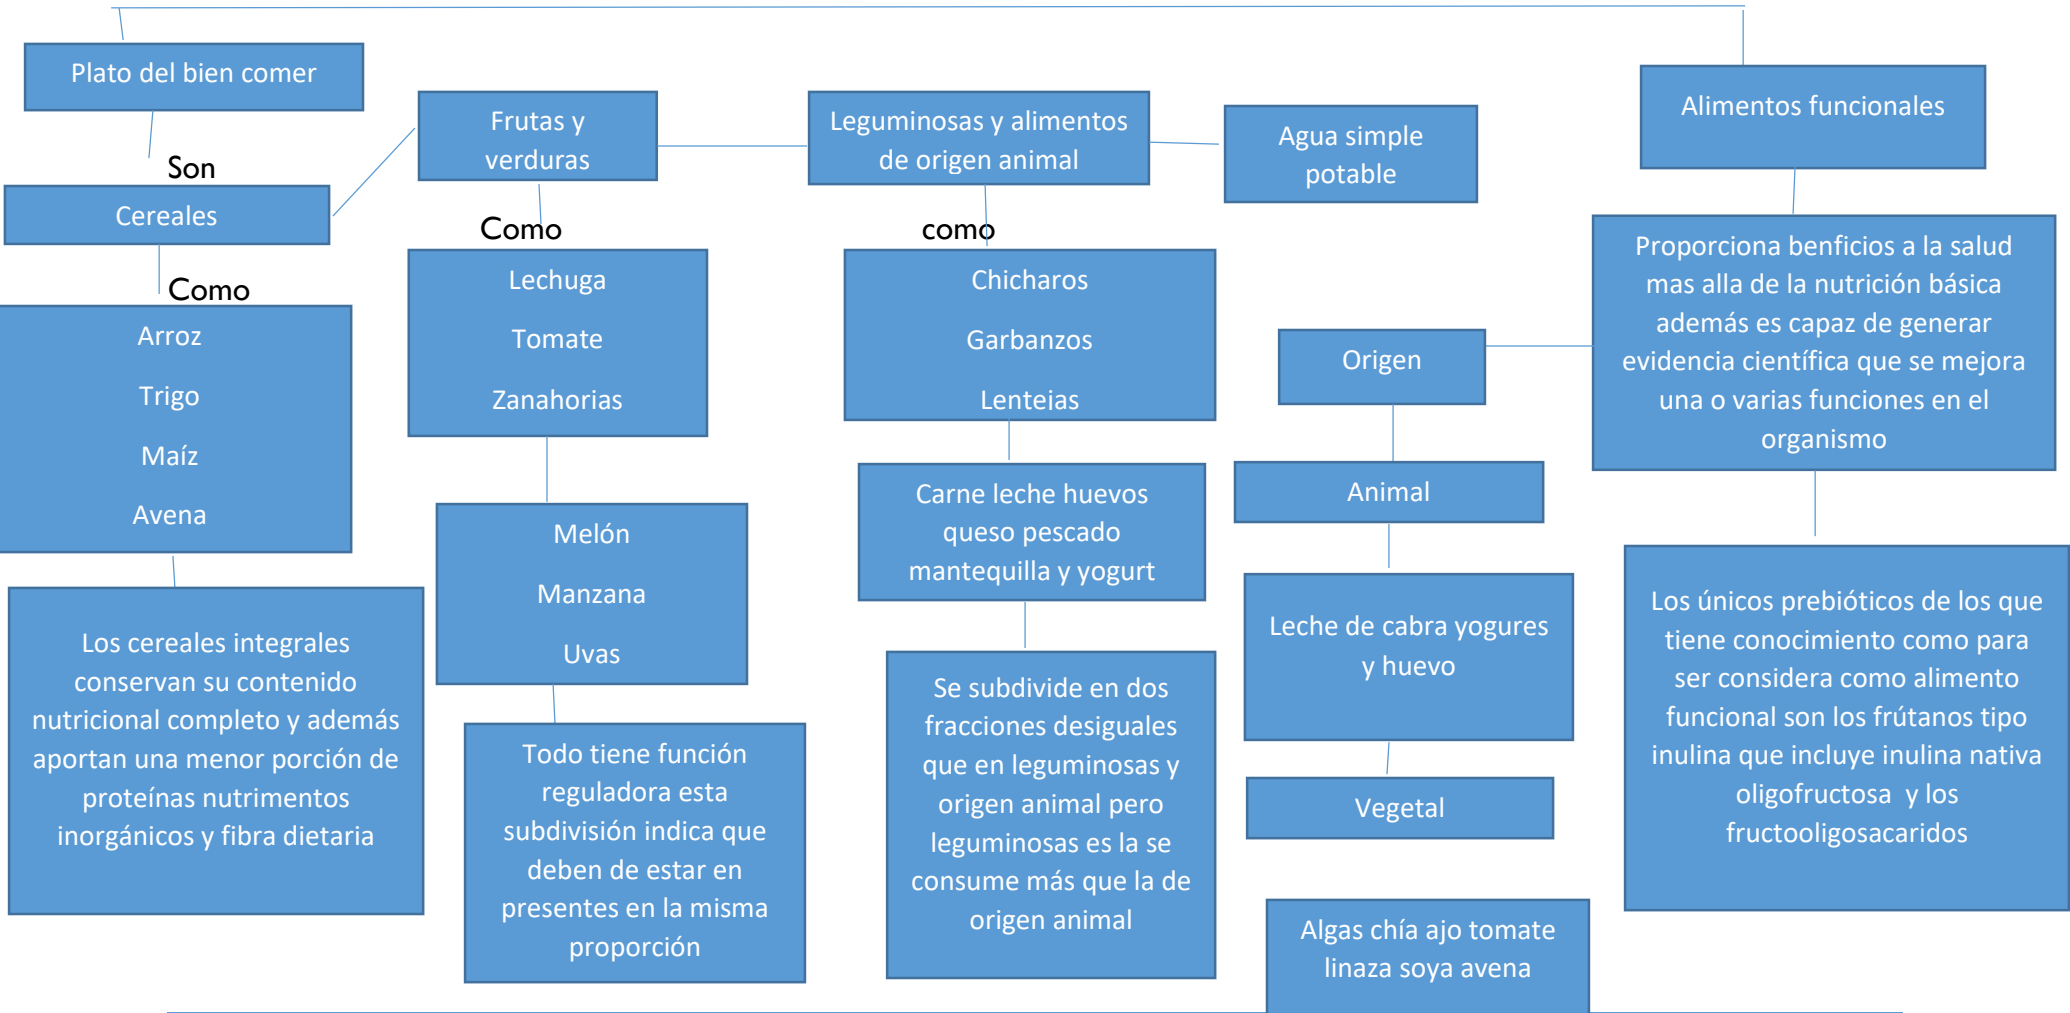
Plato del bien comer

Son

Cereales

Como

Arroz

Trigo

Maíz

Avena

Los cereales integrales conservan su contenido nutricional completo y además aportan una menor porción de proteínas nutrimentos inorgánicos y fibra dietaria

Frutas y verduras

Como

Lechuga

Tomate

Zanahorias

Melón

Manzana

Uvas

Todo tiene función reguladora esta subdivisión indica que deben de estar en presentes en la misma proporción

Leguminosas y alimentos de origen animal

como

Chicharos

Garbanzos

Lenteias

Carne leche huevos queso pescado mantequilla y yogurt

Se subdivide en dos fracciones desiguales que en leguminosas y origen animal pero leguminosas es la se consume más que la de origen animal

Agua simple potable

Origen

Animal

Leche de cabra yogures y huevo

Vegetal

Algas chía ajo tomate linaza soya avena

Alimentos funcionales

Proporciona benficios a la salud mas alla de la nutrición básica además es capaz de generar evidencia científica que se mejora una o varias funciones en el organismo

Los únicos prebióticos de los que tiene conocimiento como para ser considera como alimento funcional son los frútanos tipo inulina que incluye inulina nativa oligofructosa y los fructooligosacaridos